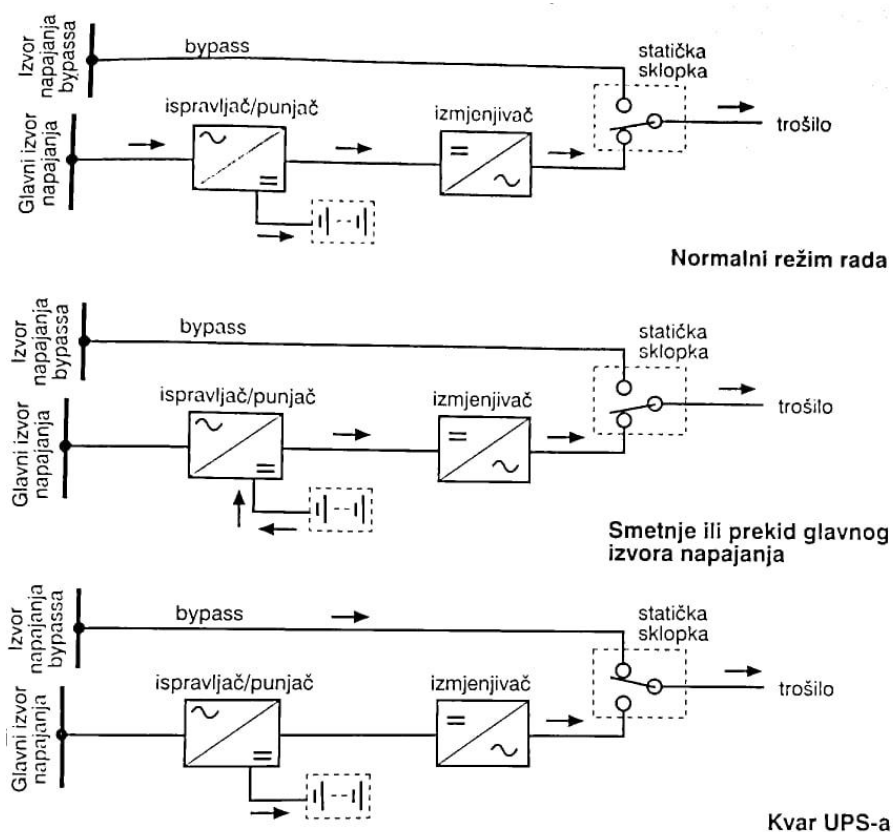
Izvor napajanja bypassa

bypass

statička sklopka

ispravljač/punjač

izmjenjivač

Glavni izvor napajanja

trošilo

Normalni režim rada

Izvor napajanja bypassa

bypass

statička sklopka

ispravljač/punjač

izmjenjivač

Glavni izvor napajanja

trošilo

Smetnje ili prekid glavnog izvora napajanja

Izvor napajanja bypassa

bypass

statička sklopka

ispravljač/punjač

izmjenjivač

Glavni izvor napajanja

trošilo

Kvar UPS-a